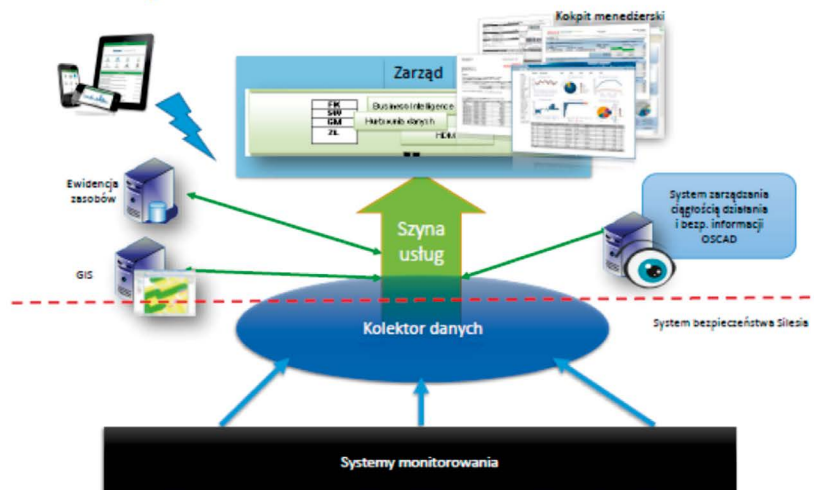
Kokpit menedżerski

Zarząd

FK
SW
GM
ZL

Business intelligence

Hurtownia danych

HDM

Ewidencja zasobów

GIS

Szyna usług

System zarządzania ciągłością działania i bezp. informacji OSCAD

Kolektor danych

System bezpieczeństwa Silesia

Systemy monitorowania